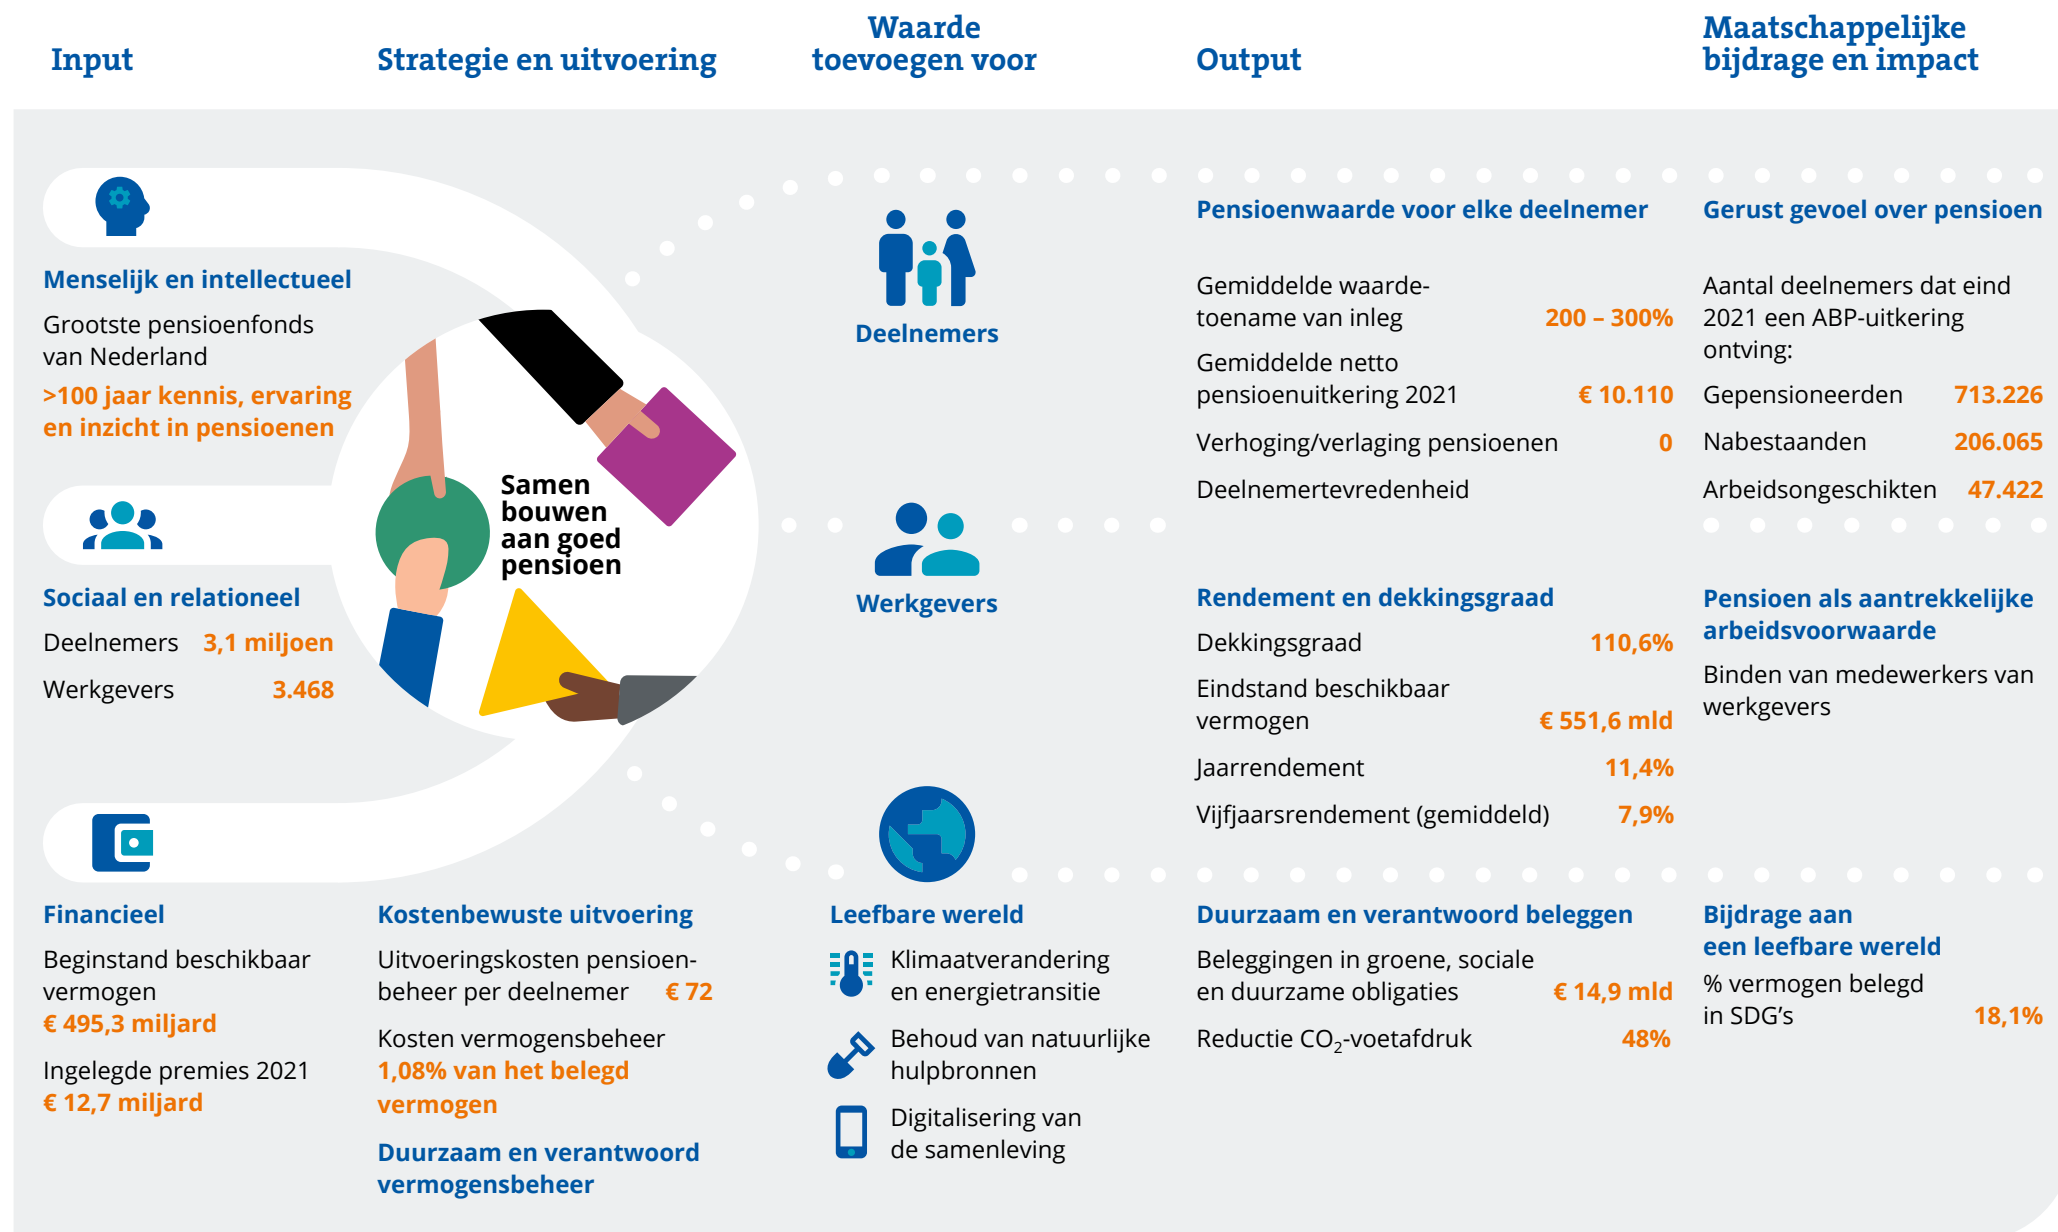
Input

Strategie en uitvoering

Waarde toevoegen voor

Output

Maatschappelijke bijdrage en impact

Menselijk en intellectueel
Grootste pensioenfonds van Nederland
>100 jaar kennis, ervaring en inzicht in pensioenen

Sociaal en relationeel
Deelnemers 3,1 miljoen
Werkgevers 3.468

Financieel
Beginstand beschikbaar vermogen
€ 495,3 miljard
Ingelegde premies 2021
€ 12,7 miljard

Samen bouwen aan goed pensioen

Kostenbewuste uitvoering
Uitvoeringskosten pensioenbeheer per deelnemer € 72
Kosten vermogensbeheer
1,08% van het belegd vermogen

Duurzaam en verantwoord vermogensbeheer

Deelnemers

Werkgevers

Leefbare wereld
Klimaatverandering en energietransitie
Behoud van natuurlijke hulpbronnen
Digitalisering van de samenleving

Pensioenwaarde voor elke deelnemer
Gemiddelde waardetoename van inleg 200 – 300%
Gemiddelde netto pensioenuitkering 2021 € 10.110
Verhoging/verlaging pensioenen 0
Deelnemertevredenheid

Rendement en dekkingsgraad
Dekkingsgraad 110,6%
Eindstand beschikbaar vermogen € 551,6 mld
Jaarrendement 11,4%
Vijfjaarsrendement (gemiddeld) 7,9%

Duurzaam en verantwoord beleggen
Beleggingen in groene, sociale en duurzame obligaties € 14,9 mld
Reductie $CO_2$-voetafdruk 48%

Gerust gevoel over pensioen
Aantal deelnemers dat eind 2021 een ABP-uitkering ontving:
Gepensioneerden 713.226
Nabestaanden 206.065
Arbeidsongeschikten 47.422

Pensioen als aantrekkelijke arbeidsvoorwaarde
Binden van medewerkers van werkgevers

Bijdrage aan een leefbare wereld
% vermogen belegd in SDG's 18,1%